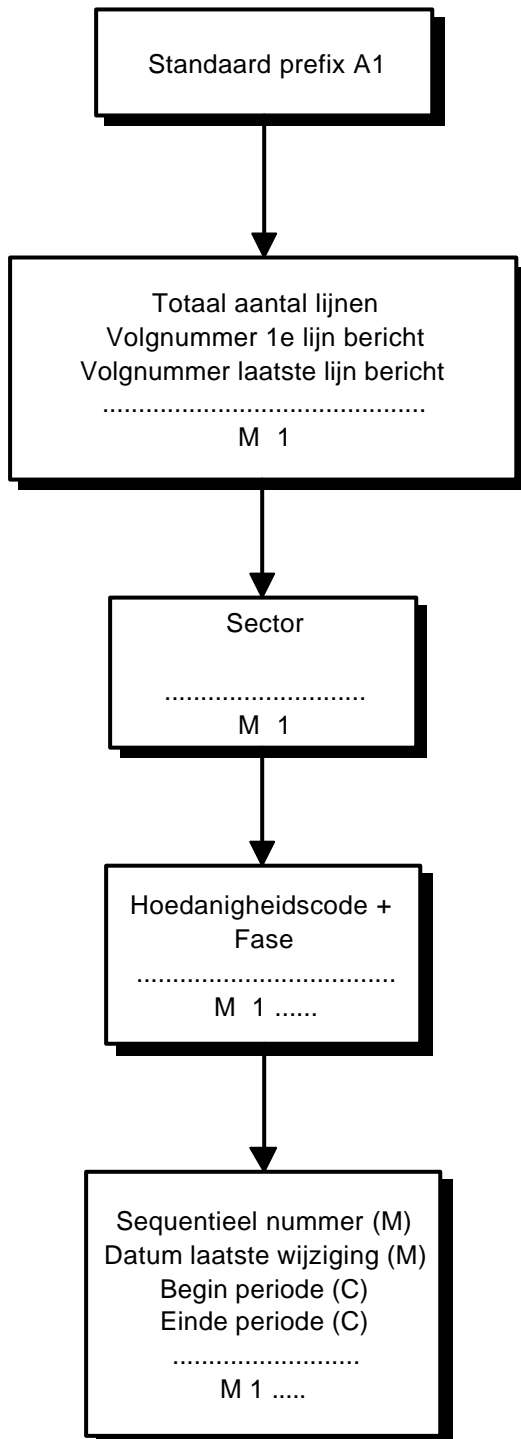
Standaard prefix A1

Totaal aantal lijnen
Volgnummer 1e lijn bericht
Volgnummer laatste lijn bericht
..........................................
M 1

Sector
...........................
M 1

Hoedanigheidscode +
Fase
...................................
M 1 ......

Sequentieel nummer (M)
Datum laatste wijziging (M)
Begin periode (C)
Einde periode (C)
.........................
M 1 .....